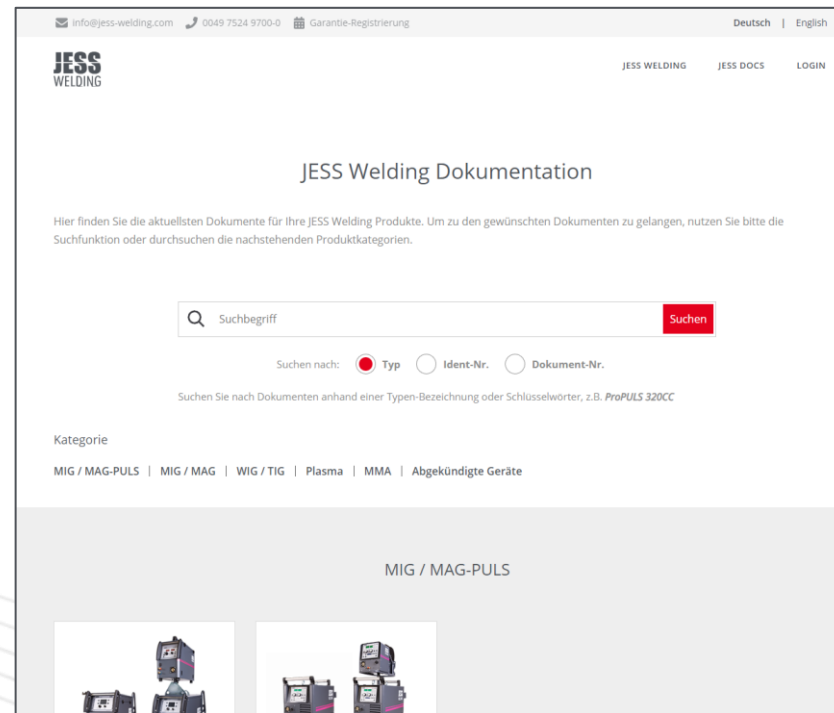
info@jess-welding.com 0049 7524 9700-0 Garantie-Registrierung

Deutsch | English

JESS WELDING

JESS WELDING JESS DOCS LOGIN

JESS Welding Dokumentation

Hier finden Sie die aktuellsten Dokumente für Ihre JESS Welding Produkte. Um zu den gewünschten Dokumenten zu gelangen, nutzen Sie bitte die Suchfunktion oder durchsuchen die nachstehenden Produktkategorien.

Suchbegriff

Suchen

Suchen nach: Typ Ident-Nr. Dokument-Nr.

Suchen Sie nach Dokumenten anhand einer Typen-Bezeichnung oder Schlüsselwörter, z.B. ProPULS 320CC

Kategorie

MIG / MAG-PULS | MIG / MAG | WIG / TIG | Plasma | MMA | Abgekündigte Geräte

MIG / MAG-PULS